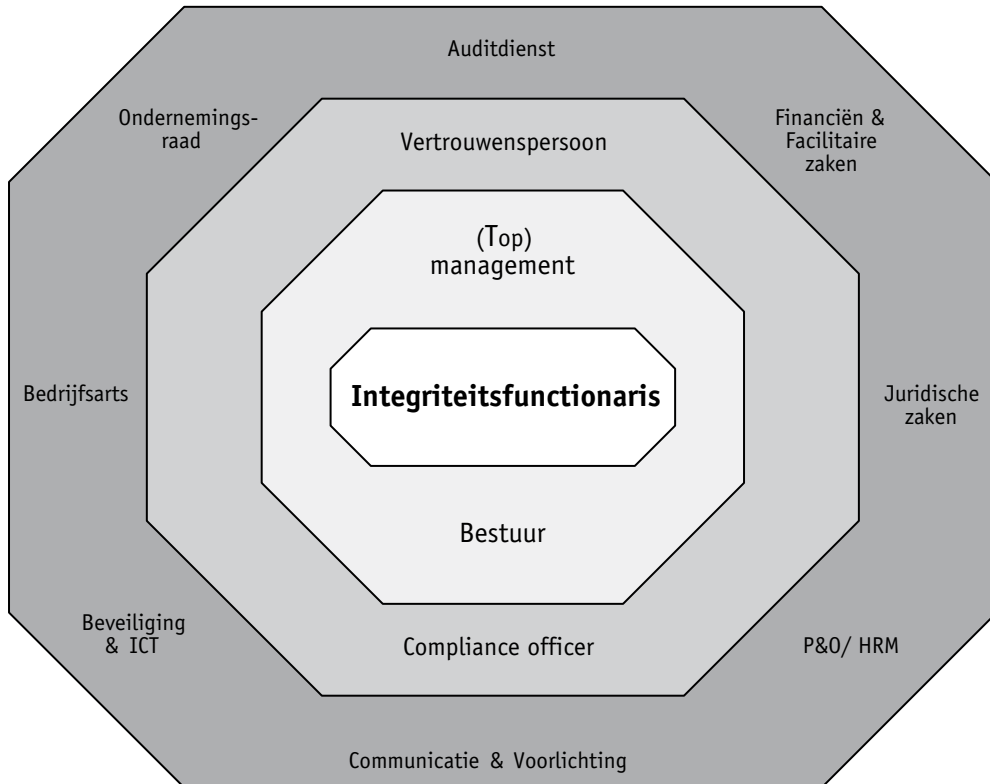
Auditdienst

Ondernemingsraad

Financiën & Facilitaire zaken

Vertrouwenspersoon

(Top) management

Integriteitsfunctionaris

Bedrijfsarts

Juridische zaken

Bestuur

Beveiliging & ICT

Compliance officer

P&O/ HRM

Communicatie & Voorlichting